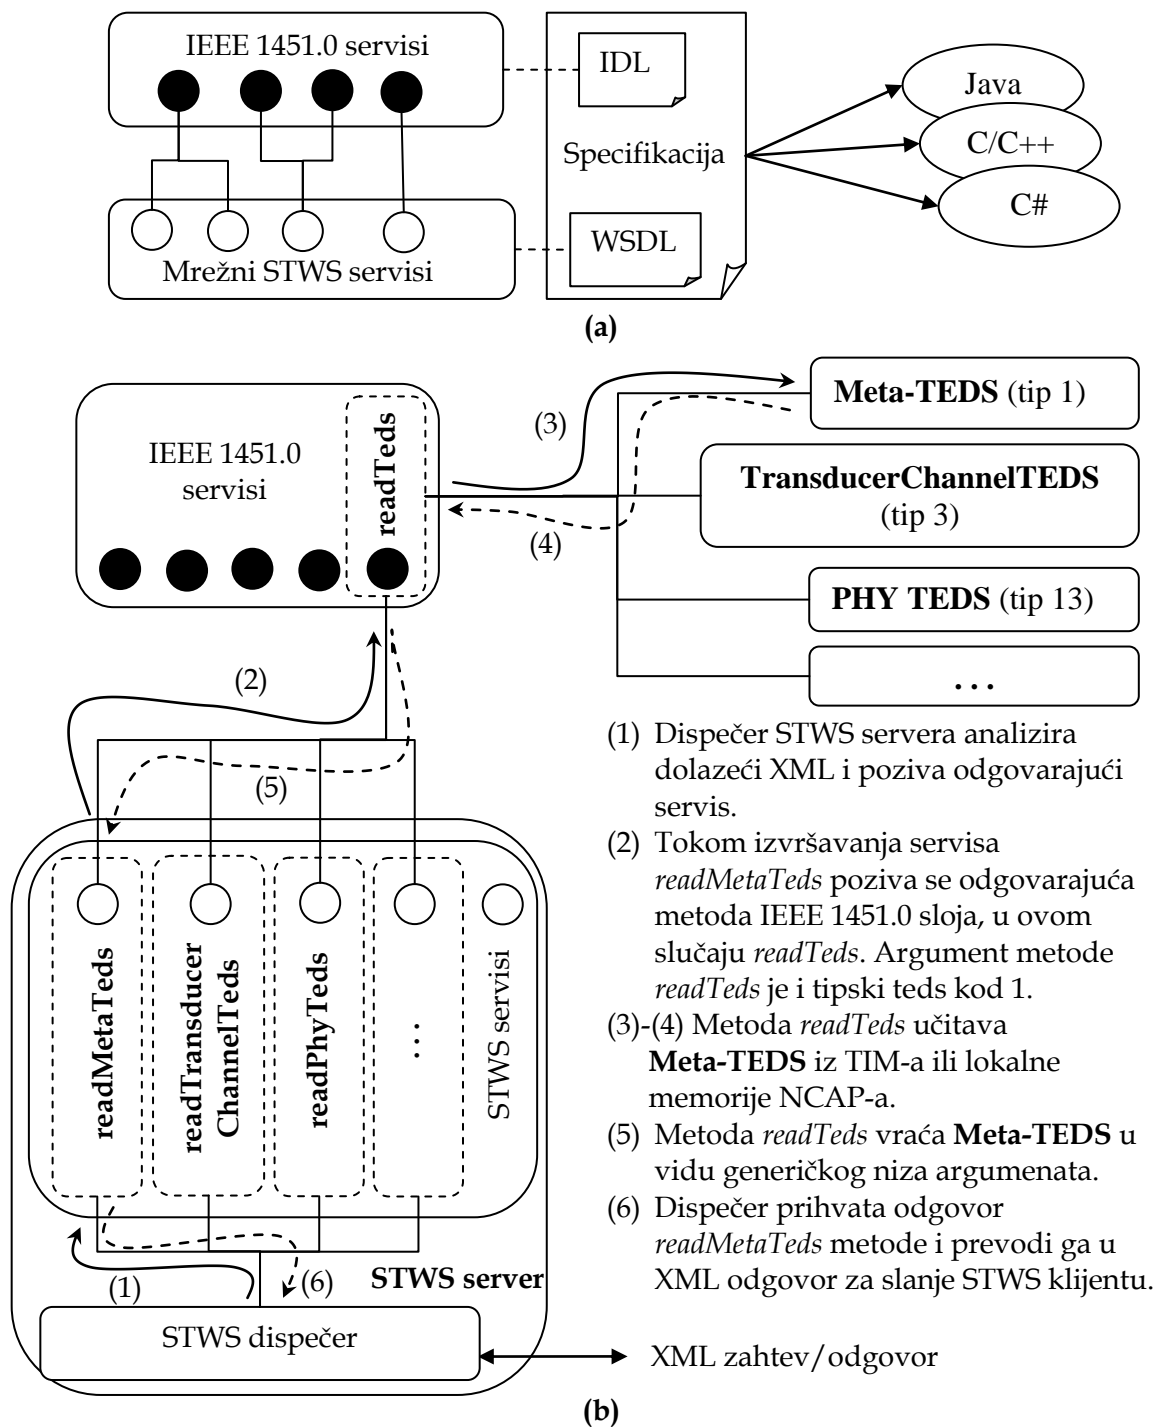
IEEE 1451.0 servisi

IDL

Specifikacija

Java

C/C++

C#

WSDL

Mrežni STWS servisi

(a)

IEEE 1451.0 servisi

readTeds

(3)

Meta-TEDS (tip 1)

TransducerChannelTEDS (tip 3)

(4)

PHY TEDS (tip 13)

...

(2)

(5)

readMetaTeds

readTransducer ChannelTeds

readPhyTeds

...

STWS servisi

(1)

(6)

STWS server

STWS dispečer

XML zahtev/odgovor

(1) Dispečer STWS servera analizira dolazeći XML i poziva odgovarajući servis.

(2) Tokom izvršavanja servisa *readMetaTeds* poziva se odgovarajuća metoda IEEE 1451.0 sloja, u ovom slučaju *readTeds*. Argument metode *readTeds* je i tipski teds kod 1.

(3)-(4) Metoda *readTeds* učitava **Meta-TEDS** iz TIM-a ili lokalne memorije NCAP-a.

(5) Metoda *readTeds* vraća **Meta-TEDS** u vidu generičkog niza argumenata.

(6) Dispečer prihvata odgovor *readMetaTeds* metode i prevodi ga u XML odgovor za slanje STWS klijentu.

(b)